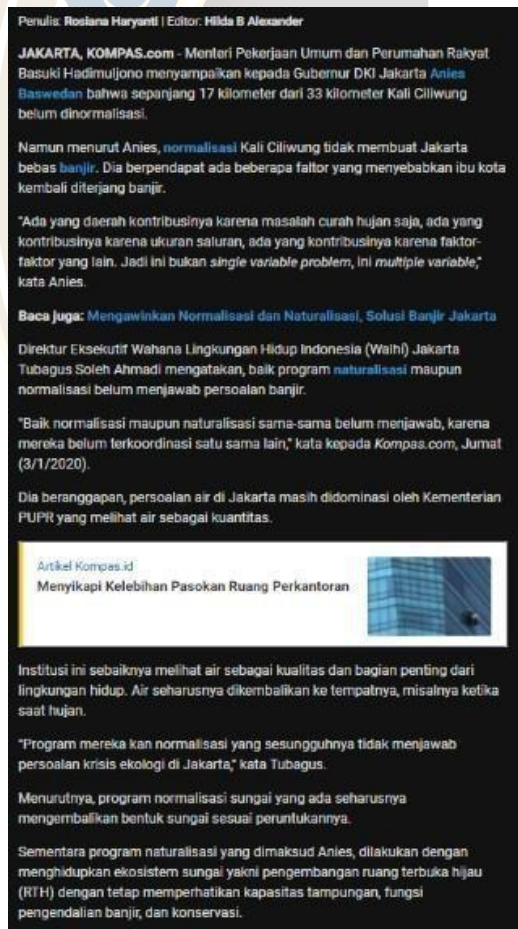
Penulis: Rosiana Haryanti | Editor: Hilda B Alexander

JAKARTA, KOMPAS.com - Menteri Pekerjaan Umum dan Perumahan Rakyat Basuki Hadimuljono menyampaikan kepada Gubernur DKI Jakarta Anies Baswedan bahwa sepanjang 17 kilometer dari 33 kilometer Kali Ciliwung belum dinormalisasi.

Namun menurut Anies, normalisasi Kali Ciliwung tidak membuat Jakarta bebas banjir. Dia berpendapat ada beberapa faltor yang menyebabkan ibu kota kembali diterjang banjir.

"Ada yang daerah kontribusinya karena masalah curah hujan saja, ada yang kontribusinya karena ukuran saluran, ada yang kontribusinya karena faktor-faktor yang lain. Jadi ini bukan single variable problem, ini multiple variable," kata Anies.

Baca juga: Mengawinkan Normalisasi dan Naturalisasi, Solusi Banjir Jakarta

Direktur Eksekutif Wahana Lingkungan Hidup Indonesia (Walhi) Jakarta Tubagus Soleh Ahmadi mengatakan, baik program naturalisasi maupun normalisasi belum menjawab persoalan banjir.

"Baik normalisasi maupun naturalisasi sama-sama belum menjawab, karena mereka belum terkoordinasi satu sama lain," kata kepada Kompas.com, Jumat (3/1/2020).

Dia beranggapan, persoalan air di Jakarta masih didominasi oleh Kementerian PUPR yang melihat air sebagai kuantitas.

Artikel Kompas.id
Menyikapi Kelebihan Pasokan Ruang Perkantoran

Institusi ini sebaiknya melihat air sebagai kualitas dan bagian penting dari lingkungan hidup. Air seharusnya dikembalikan ke tempatnya, misalnya ketika saat hujan.

"Program mereka kan normalisasi yang sesungguhnya tidak menjawab persoalan krisis ekologi di Jakarta," kata Tubagus.

Menurutnya, program normalisasi sungai yang ada seharusnya mengembalikan bentuk sungai sesuai peruntukannya.

Sementara program naturalisasi yang dimaksud Anies, dilakukan dengan menghidupkan ekosistem sungai yakni pengembangan ruang terbuka hijau (RTH) dengan tetap memperhatikan kapasitas tampungan, fungsi pengendalian banjir, dan konservasi.